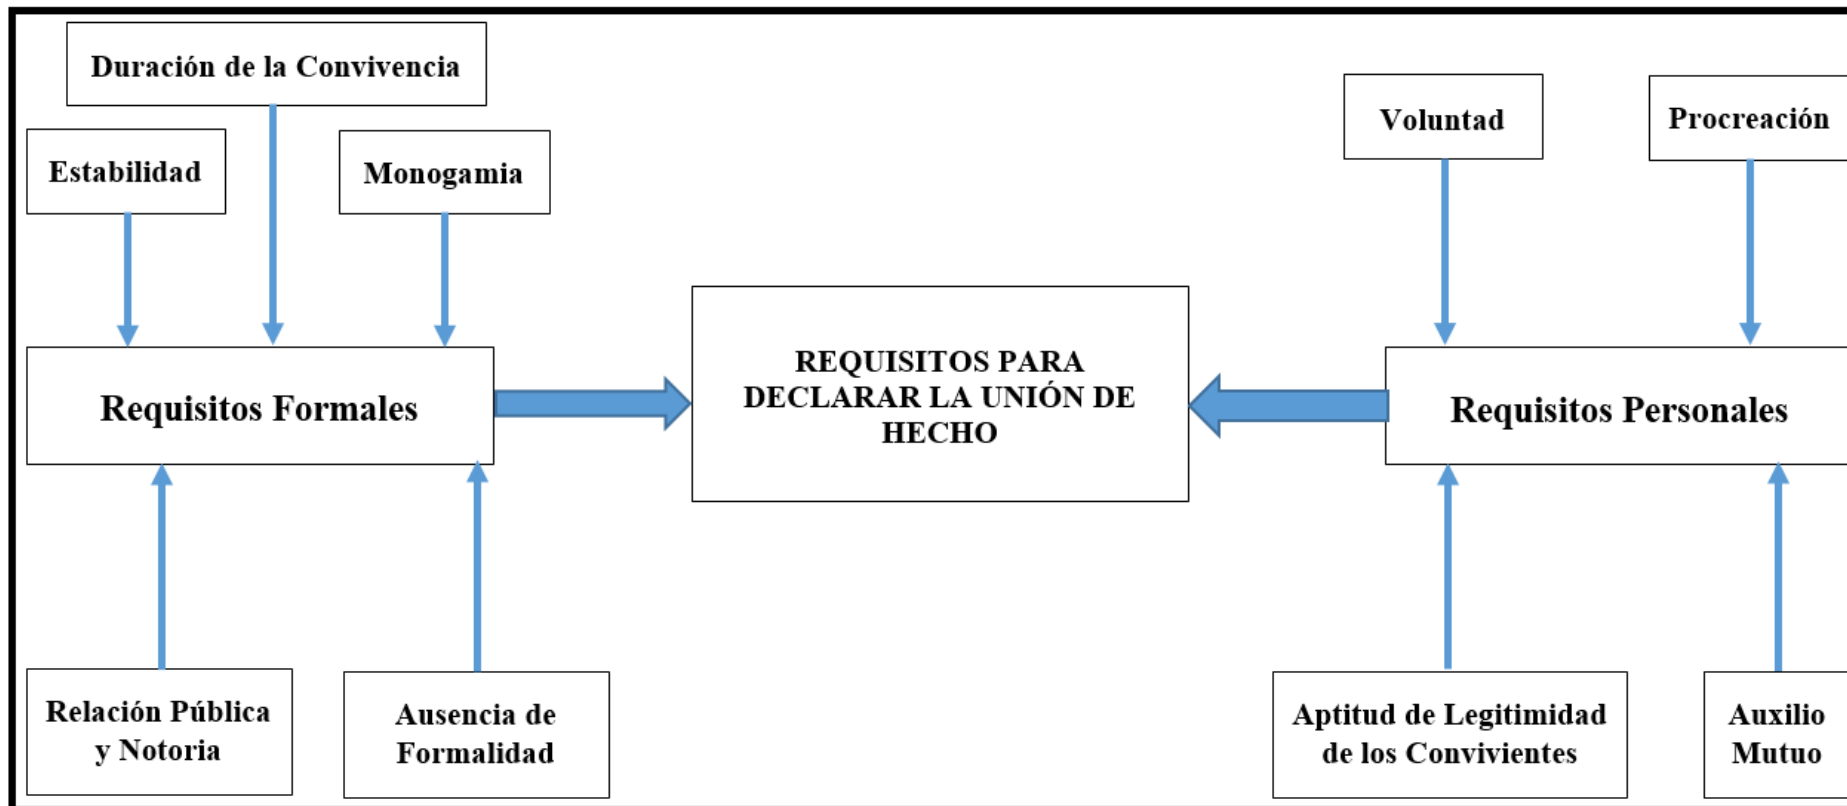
Duración de la Convivencia

Estabilidad

Monogamia

Voluntad

Procreación

Requisitos Formales

REQUISITOS PARA DECLARAR LA UNIÓN DE HECHO

Requisitos Personales

Relación Pública y Notoria

Ausencia de Formalidad

Aptitud de Legitimidad de los Convivientes

Auxilio Mutuo